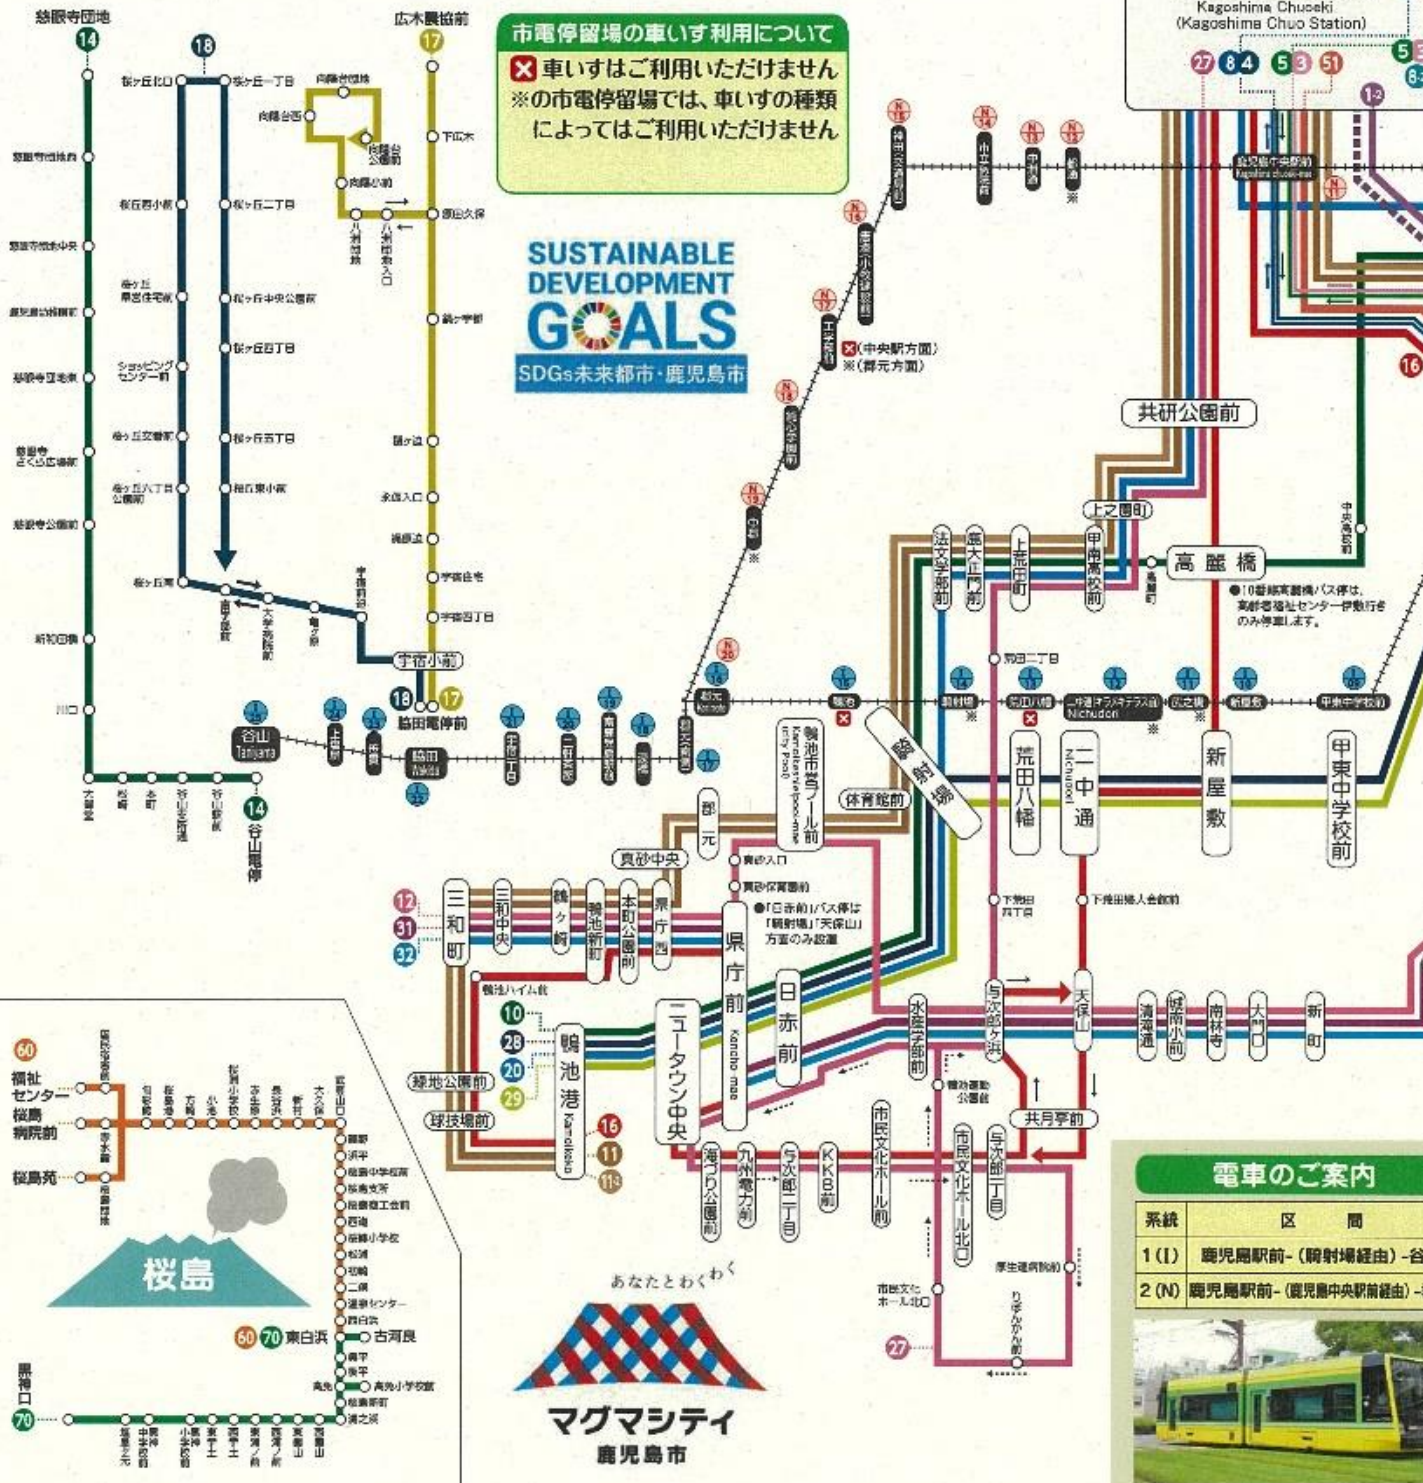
慈眼寺団地
14
18
広木農協前
17

市電停留場の車いす利用について
✕ 車いすはご利用いただけません
※の市電停留場では、車いすの種類によってはご利用いただけません

Kagoshima Chuoeki
(Kagoshima Chuo Station)
27 8 4 5 3 51

SUSTAINABLE DEVELOPMENT GOALS
SDGs未来都市・鹿児島市

✕(中央駅方面)
※(郡元方面)

共研公園前
上之園町
高麗橋
甲南高校前
上荒田町
鹿大正門前
法文学部前
荒田八幡
二中通
Nichudori
新屋敷
甲東中学校前
騎射場
体育館前
郡元
真砂中央
鴨池市営プール前
三和町
三和中央
鴨ヶ崎
鴨池新町
本町公園前
県庁西
県庁前
Kencho mae
日赤前
ニュータウン中央
鴨池港
Kamoike ko
緑地公園前
球技場前
水産学部前
与次郎ヶ浜
天保山
清滝通
城南小前
南林寺
大門口
新町
共月亭前
市民文化ホール前
市民文化ホール北口
与次郎二丁目
KKB前
与次郎一丁目
九州電力前
海づり公園前
りぼんかん前
厚生連病院前
市民文化ホール北口

宇宿小前
脇田電停前
谷山 Taniyama
脇田 Wakita
谷山電停
14

12 31 32 10 28 20 29 16 11 11-2 27 60 70

●「日赤前」バス停は「騎射場」「天保山」方面のみ設置
●10番線高麗橋バス停は、高齢者福祉センター伊敷行きのみ停車します。

福祉センター
桜島病院前
桜島苑
桜島
東白浜
古河良
黒神口
70

あなたとわくわく
マグマシティ
鹿児島市

電車のご案内
| 系統 | 区間 |
|---|---|
| 1(I) | 鹿児島駅前-(騎射場経由)-谷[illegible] |
| 2(N) | 鹿児島駅前-(鹿児島中央駅前経由)-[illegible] |